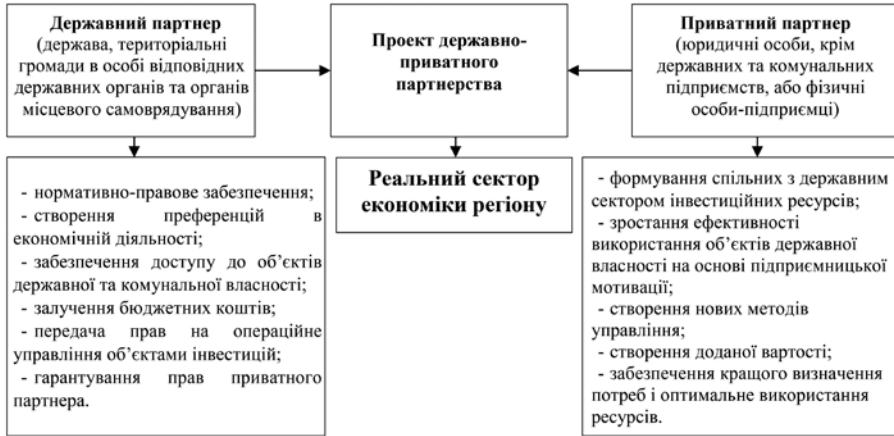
**Державний партнер**
(держава, територіальні громади в особі відповідних державних органів та органів місцевого самоврядування)

**Проект державно-приватного партнерства**

**Приватний партнер**
(юридичні особи, крім державних та комунальних підприємств, або фізичні особи-підприємці)

- нормативно-правове забезпечення;
- створення преференцій в економічній діяльності;
- забезпечення доступу до об'єктів державної та комунальної власності;
- залучення бюджетних коштів;
- передача прав на операційне управління об'єктами інвестицій;
- гарантування прав приватного партнера.

**Реальний сектор економіки регіону**

- формування спільних з державним сектором інвестиційних ресурсів;
- зростання ефективності використання об'єктів державної власності на основі підприємницької мотивації;
- створення нових методів управління;
- створення доданої вартості;
- забезпечення кращого визначення потреб і оптимальне використання ресурсів.